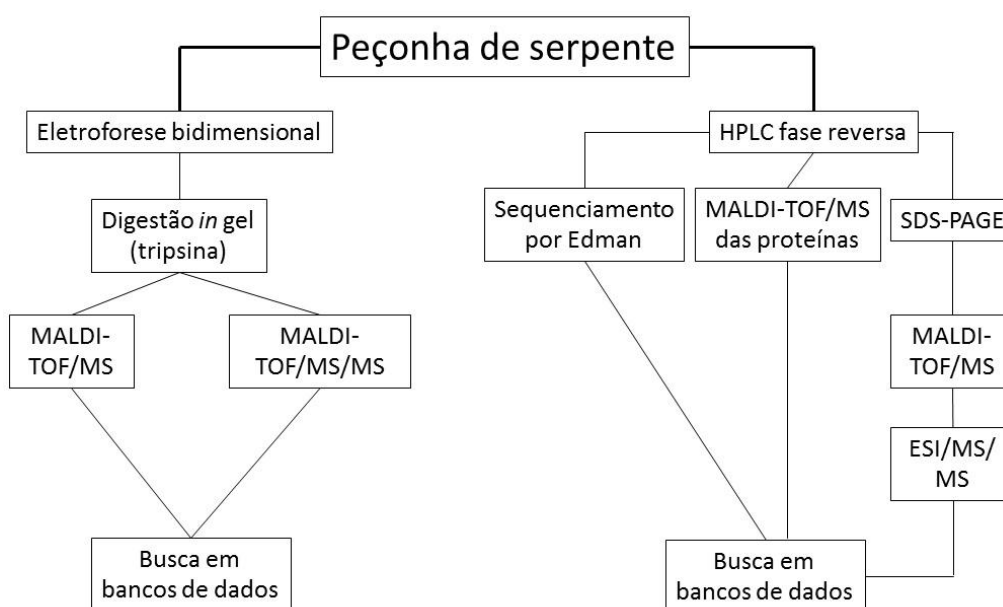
Peçonha de serpente

Eletroforese bidimensional

Digestão *in* gel (tripsina)

MALDI-TOF/MS

MALDI-TOF/MS/MS

Busca em bancos de dados

HPLC fase reversa

Sequenciamento por Edman

MALDI-TOF/MS das proteínas

SDS-PAGE

MALDI-TOF/MS

ESI/MS/MS

Busca em bancos de dados